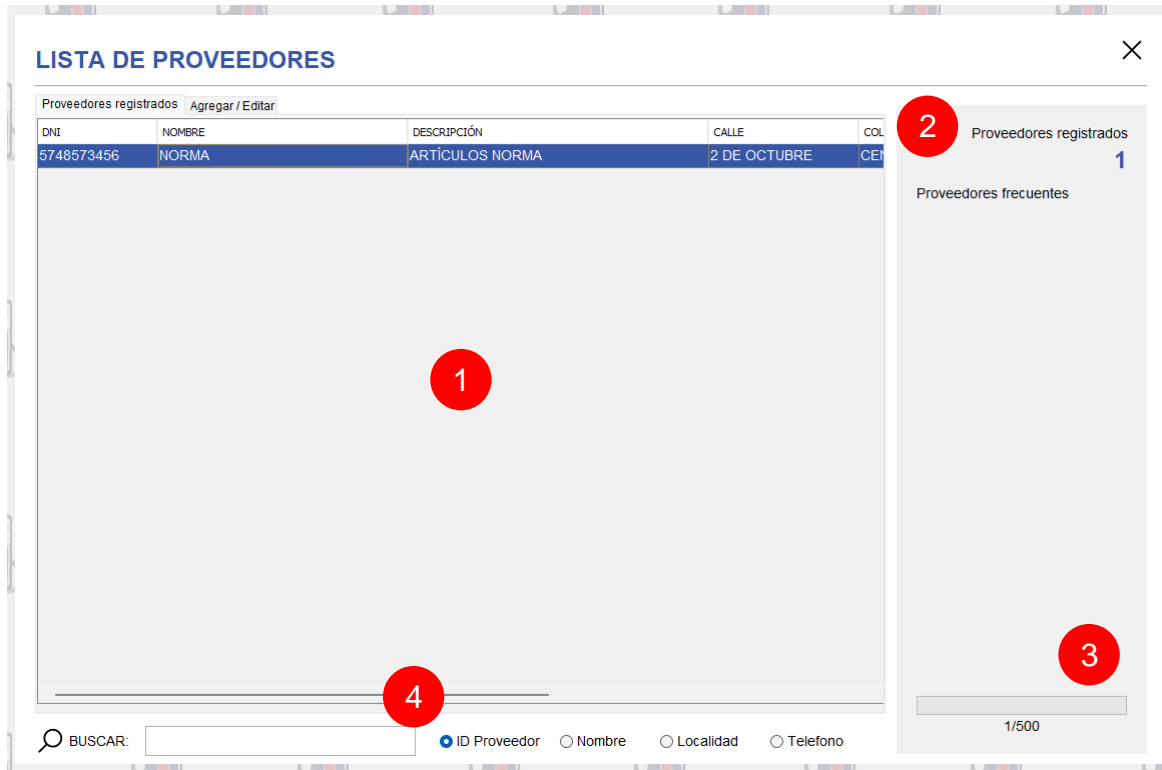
LISTA DE PROVEEDORES

Proveedores registrados | Agregar / Editar

| DNI | NOMBRE | DESCRIPCIÓN | CALLE | COL |
|---|---|---|---|---|
| 5748573456 | NORMA | ARTÍCULOS NORMA | 2 DE OCTUBRE | CEI |

1

2

Proveedores registrados
1

Proveedores frecuentes

3

1/500

4

BUSCAR:

ID Proveedor
Nombre
Localidad
Telefono